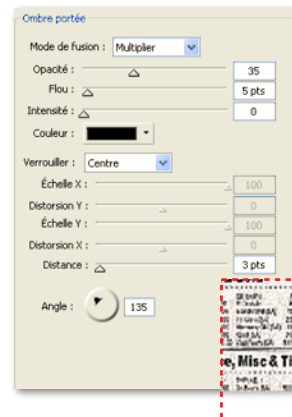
Ombre portée

Mode de fusion : Multiplier

Opacité : 35

Flou : 5 pts

Intensité : 0

Couleur :

Verrouiller : Centre

Échelle X : 100

Distorsion Y : 0

Échelle Y : 100

Distorsion X : 0

Distance : 3 pts

Angle : 135

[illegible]

e, Misc & Ti

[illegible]